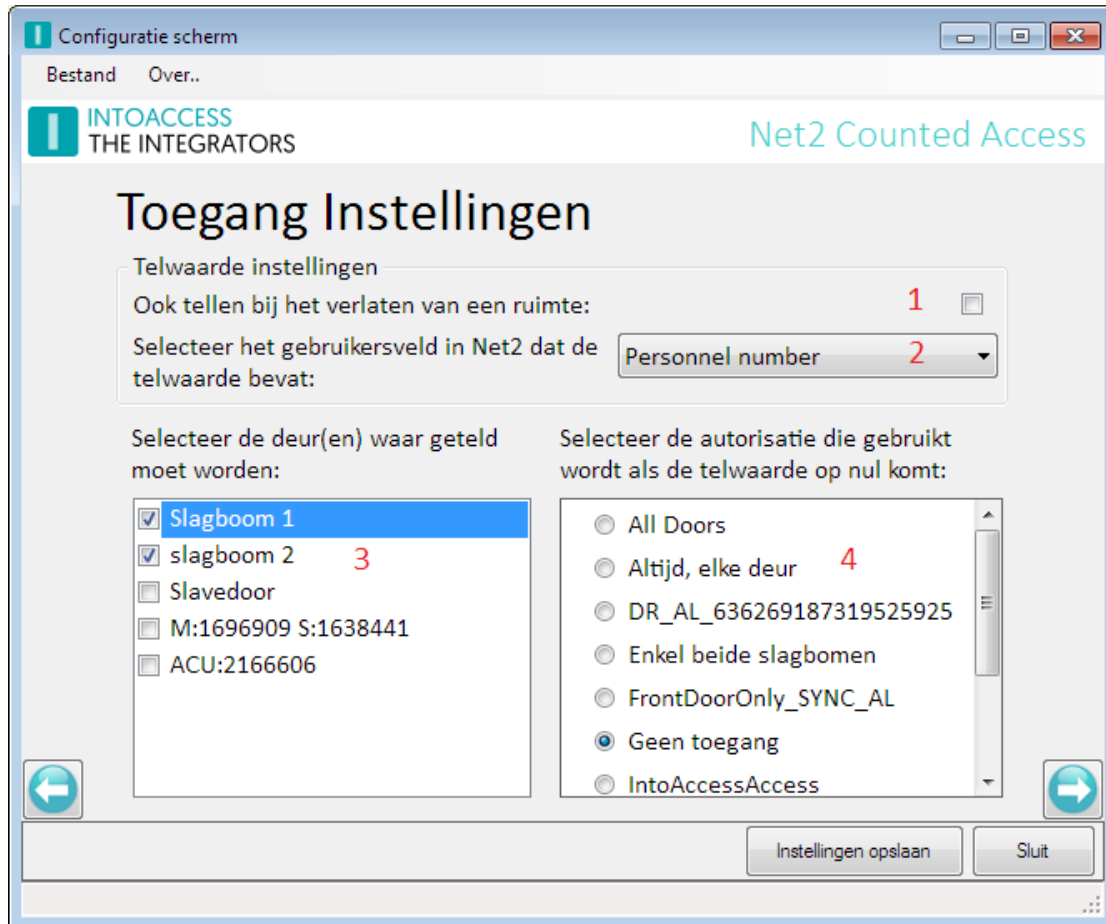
Configuratie scherm

Bestand Over..

INTOACCESS
THE INTEGRATORS

Net2 Counted Access

Toegang Instellingen

Telwaarde instellingen

Ook tellen bij het verlaten van een ruimte: 1

Selecteer het gebruikersveld in Net2 dat de telwaarde bevat: Personnel number 2

Selecteer de deur(en) waar geteld moet worden:

Slagboom 1
slagboom 2 3
Slavedoor
M:1696909 S:1638441
ACU:2166606

Selecteer de autorisatie die gebruikt wordt als de telwaarde op nul komt:

All Doors
Altijd, elke deur 4
DR_AL_636269187319525925
Enkel beide slagbomen
FrontDoorOnly_SYNC_AL
Geen toegang
IntoAccessAccess

Instellingen opslaan
Sluit